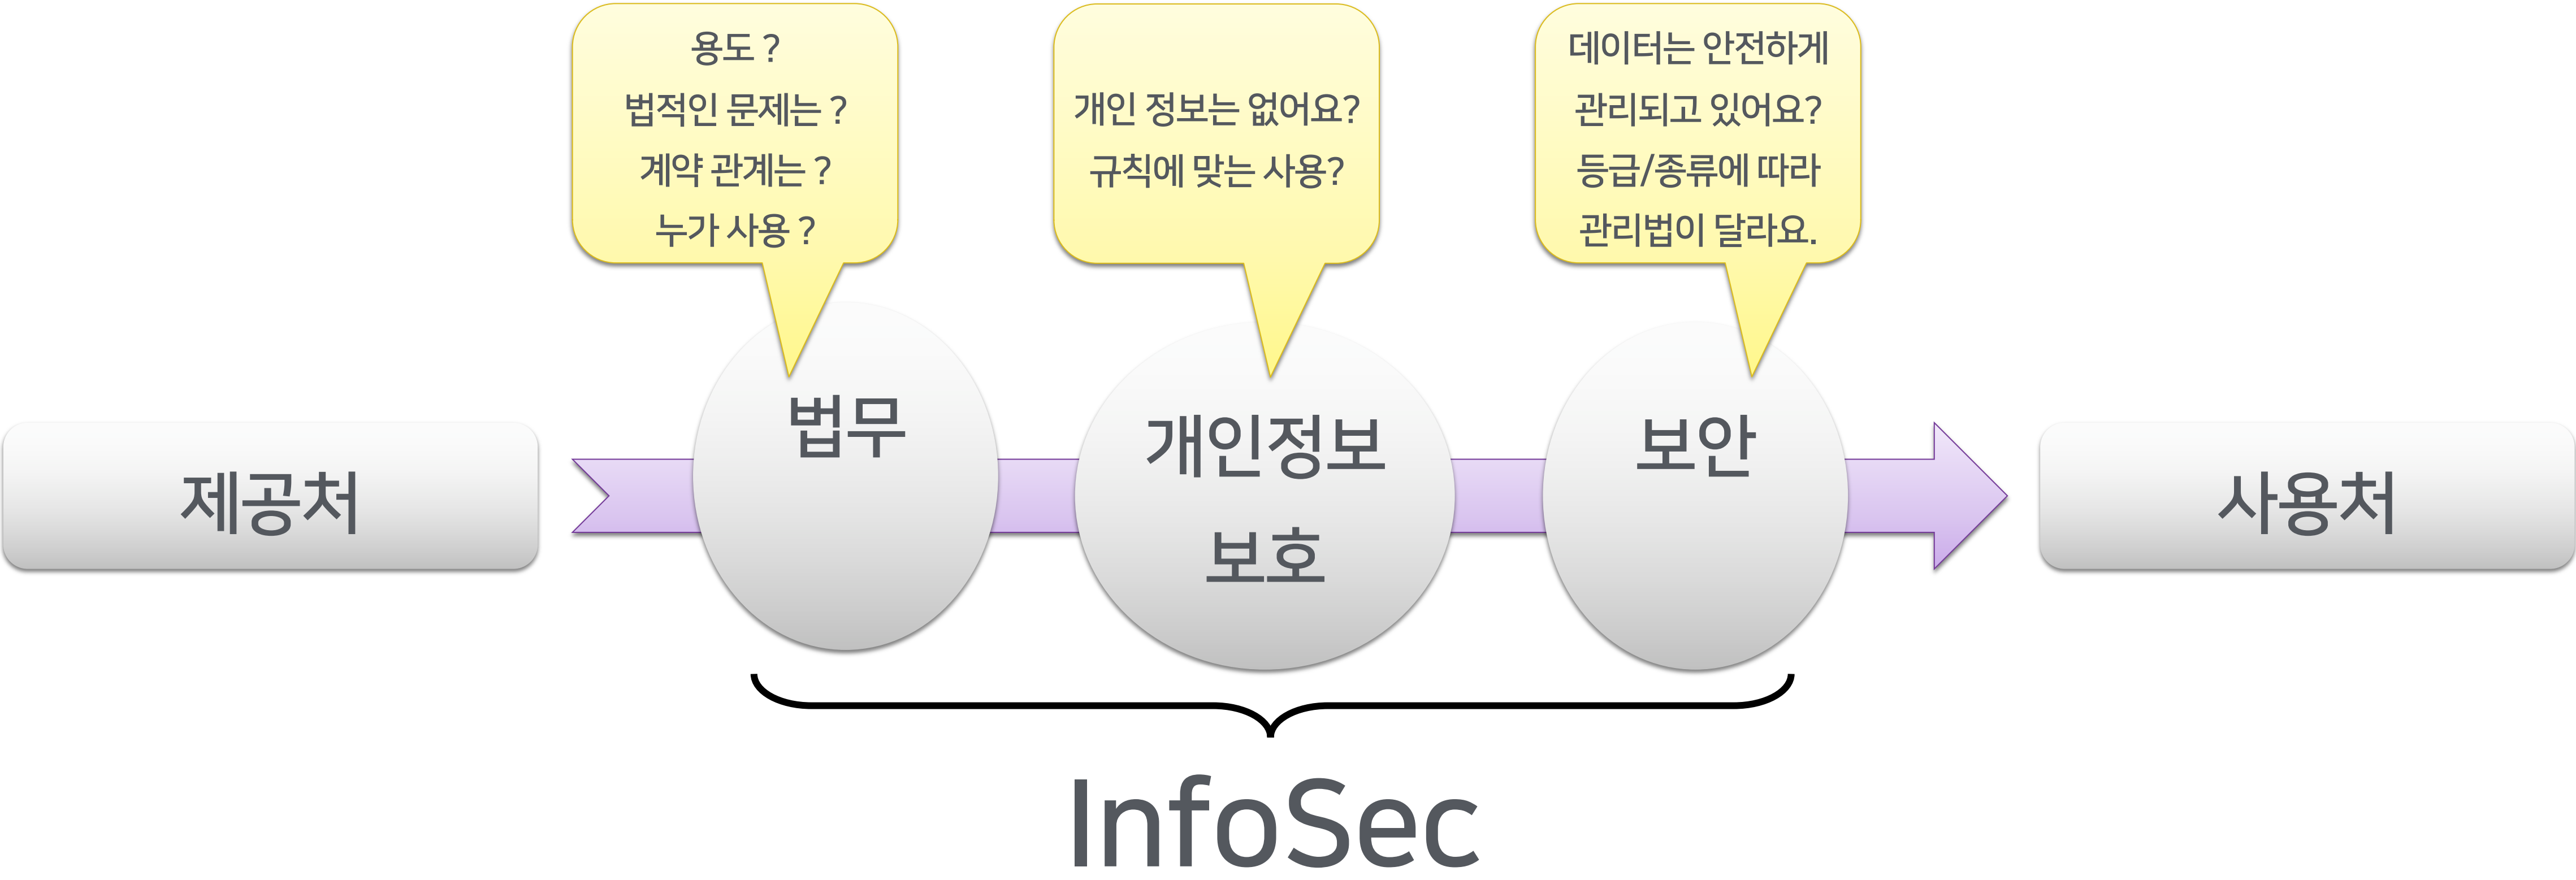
용도 ?
법적인 문제는 ?
계약 관계는 ?
누가 사용 ?

개인 정보는 없어요?
규칙에 맞는 사용?

데이터는 안전하게
관리되고 있어요?
등급/종류에 따라
관리법이 달라요.

제공처

법무

개인정보
보호

보안

사용처

InfoSec